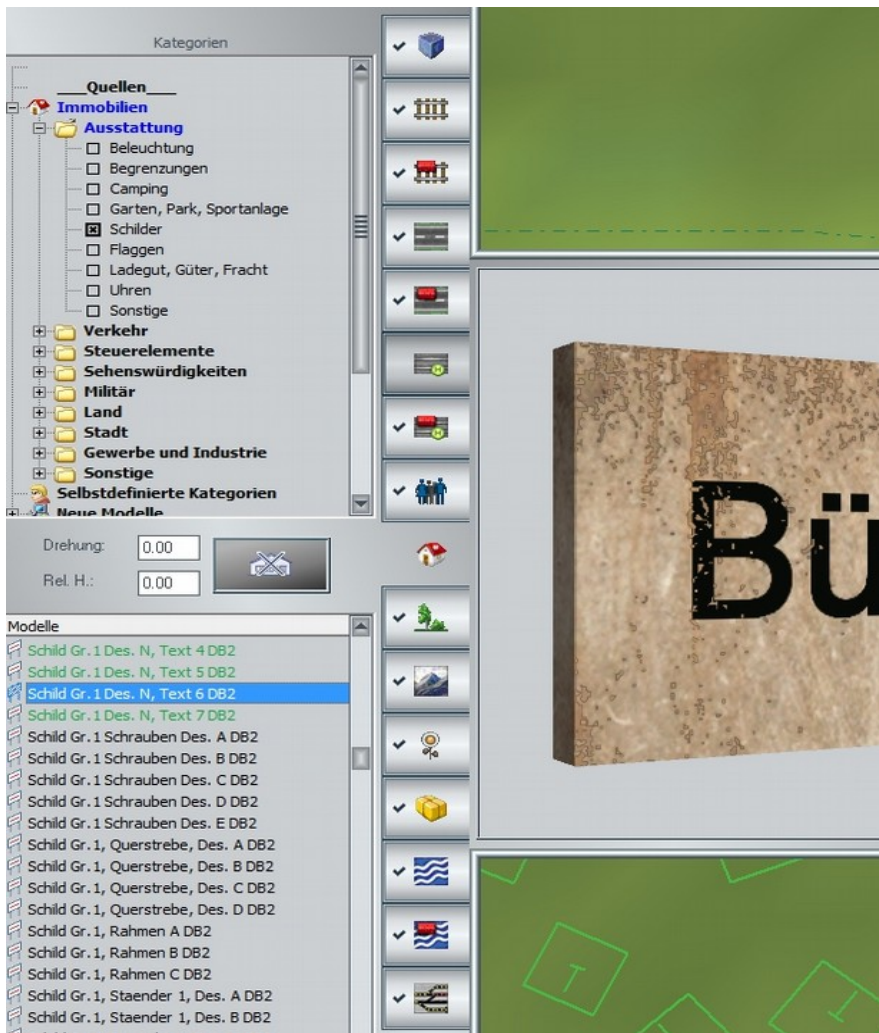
Kategorien

___Quellen___
Immobilien
Ausstattung
Beleuchtung
Begrenzungen
Camping
Garten, Park, Sportanlage
Schilder
Flaggen
Ladegut, Güter, Fracht
Uhren
Sonstige
Verkehr
Steuerelemente
Sehenswürdigkeiten
Militär
Land
Stadt
Gewerbe und Industrie
Sonstige
Selbstdefinierte Kategorien
Neue Modelle

Drehung: 0.00
Rel. H.: 0.00

Modelle
Schild Gr. 1 Des. N, Text 4 DB2
Schild Gr. 1 Des. N, Text 5 DB2
Schild Gr. 1 Des. N, Text 6 DB2
Schild Gr. 1 Des. N, Text 7 DB2
Schild Gr. 1 Schrauben Des. A DB2
Schild Gr. 1 Schrauben Des. B DB2
Schild Gr. 1 Schrauben Des. C DB2
Schild Gr. 1 Schrauben Des. D DB2
Schild Gr. 1 Schrauben Des. E DB2
Schild Gr. 1, Querstrebe, Des. A DB2
Schild Gr. 1, Querstrebe, Des. B DB2
Schild Gr. 1, Querstrebe, Des. C DB2
Schild Gr. 1, Querstrebe, Des. D DB2
Schild Gr. 1, Rahmen A DB2
Schild Gr. 1, Rahmen B DB2
Schild Gr. 1, Rahmen C DB2
Schild Gr. 1, Staender 1, Des. A DB2
Schild Gr. 1, Staender 1, Des. B DB2

Bü